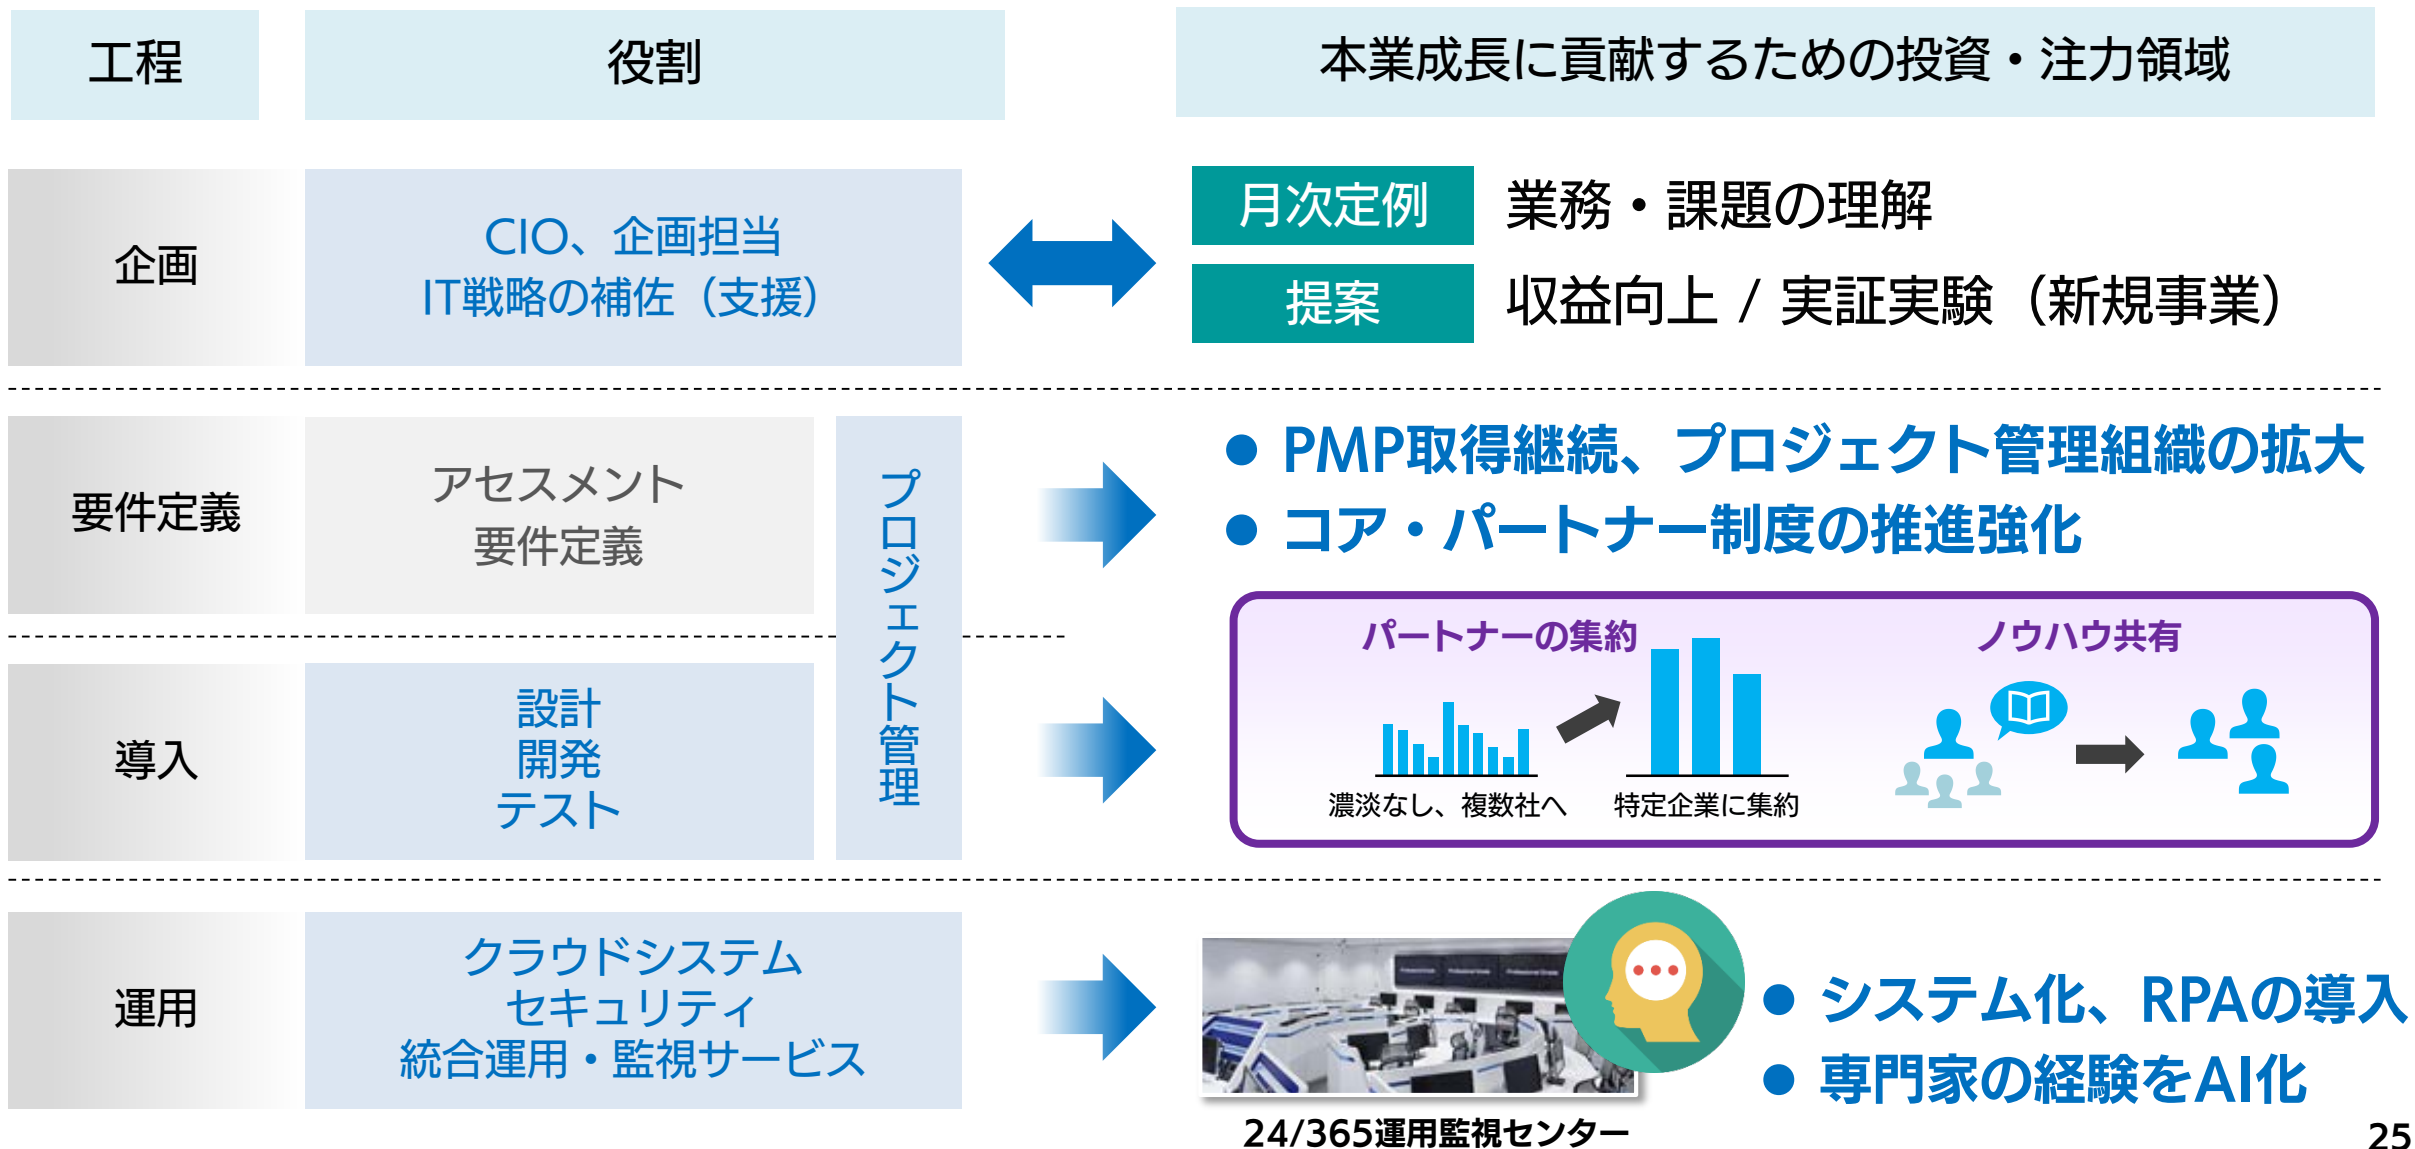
| 工程 | 役割 | 本業成長に貢献するための投資・注力領域 |
|---|---|---|
| 企画 | CIO、企画担当 IT戦略の補佐（支援） | 月次定例 業務・課題の理解 / 提案 収益向上 / 実証実験（新規事業） |
| 要件定義 | アセスメント 要件定義 | ● PMP取得継続、プロジェクト管理組織の拡大 ● コア・パートナー制度の推進強化 |
| 導入 | 設計 開発 テスト | パートナーの集約 / 濃淡なし、複数社へ / 特定企業に集約 / ノウハウ共有 |
| 運用 | クラウドシステム セキュリティ 統合運用・監視サービス | ● システム化、RPAの導入 ● 専門家の経験をAI化 |

プロジェクト管理

24/365運用監視センター

25